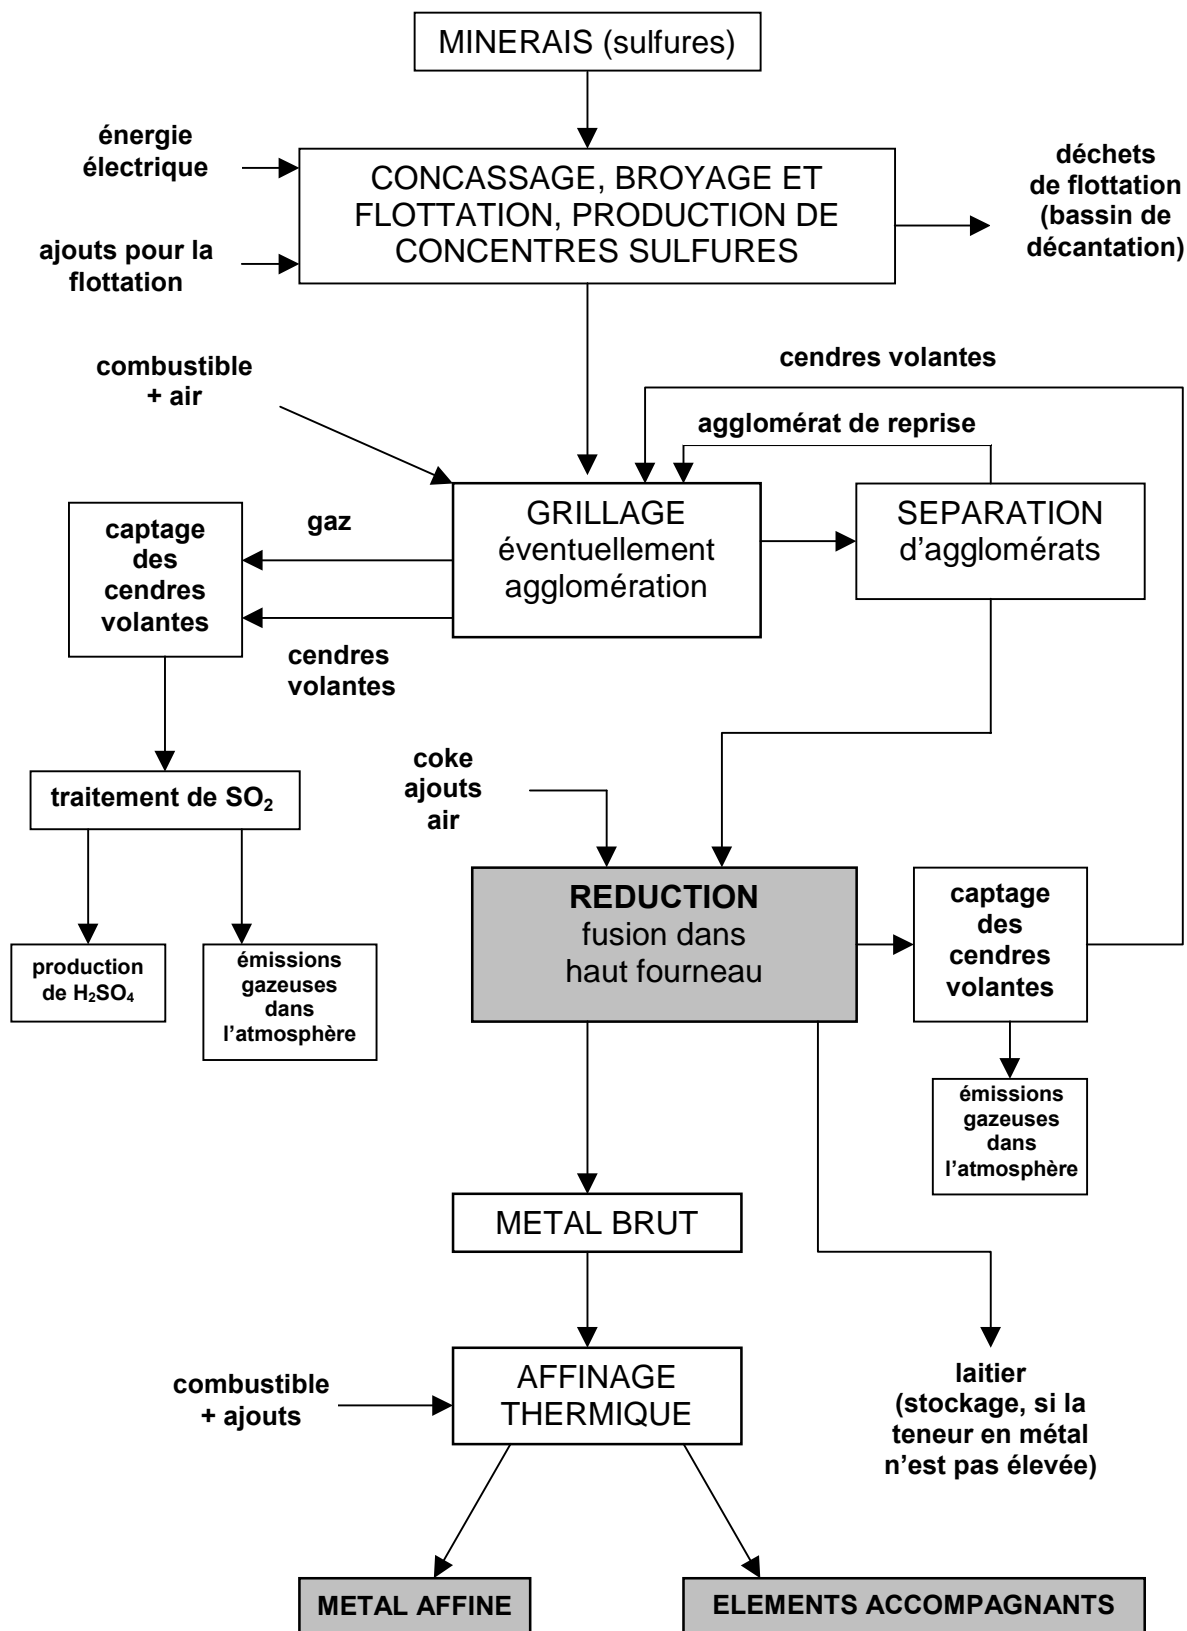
MINERAIS (sulfures)

énergie électrique

ajouts pour la flottation

CONCASSAGE, BROYAGE ET FLOTTATION, PRODUCTION DE CONCENTRES SULFURES

déchets de flottation (bassin de décantation)

cendres volantes

combustible + air

agglomérat de reprise

captage des cendres volantes

gaz

GRILLAGE éventuellement agglomération

SEPARATION d'agglomérats

cendres volantes

coke ajouts air

traitement de $SO_2$

REDUCTION fusion dans haut fourneau

captage des cendres volantes

production de $H_2SO_4$

émissions gazeuses dans l'atmosphère

émissions gazeuses dans l'atmosphère

METAL BRUT

combustible + ajouts

AFFINAGE THERMIQUE

laitier (stockage, si la teneur en métal n'est pas élevée)

METAL AFFINE

ELEMENTS ACCOMPAGNANTS